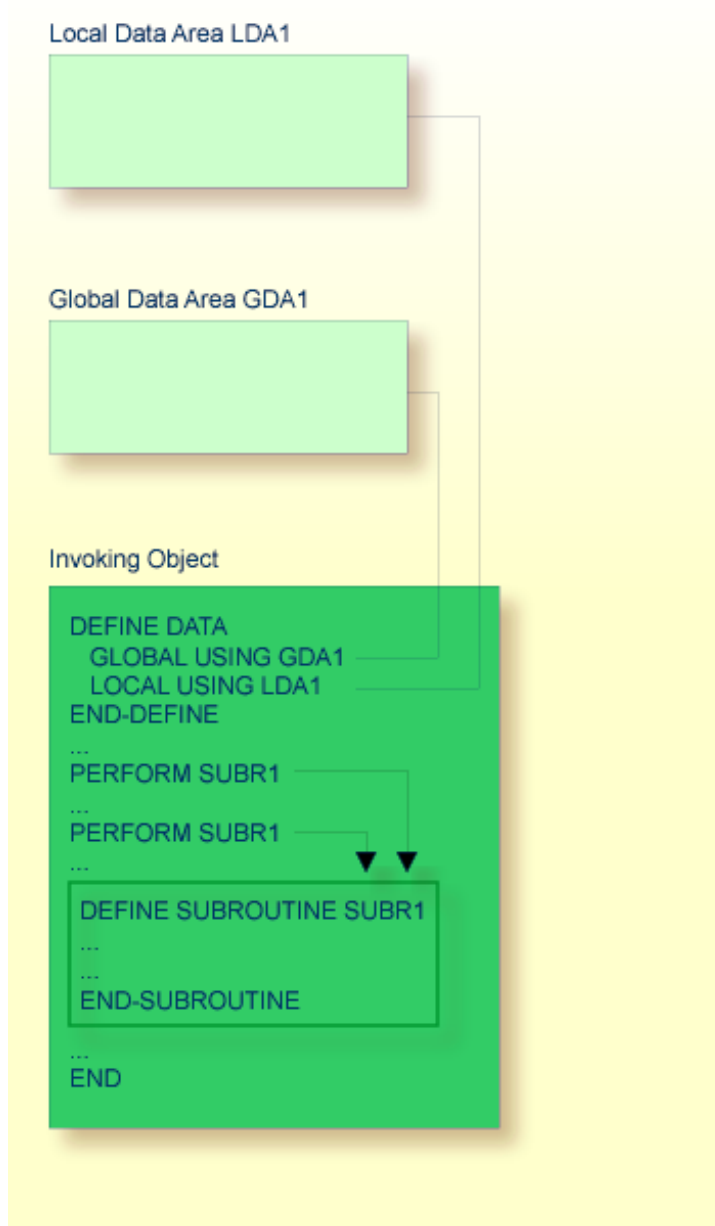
Local Data Area LDA1

Global Data Area GDA1

Invoking Object

DEFINE DATA
GLOBAL USING GDA1
LOCAL USING LDA1
END-DEFINE
...
PERFORM SUBR1
...
PERFORM SUBR1
...

DEFINE SUBROUTINE SUBR1
...
...
END-SUBROUTINE

...
END